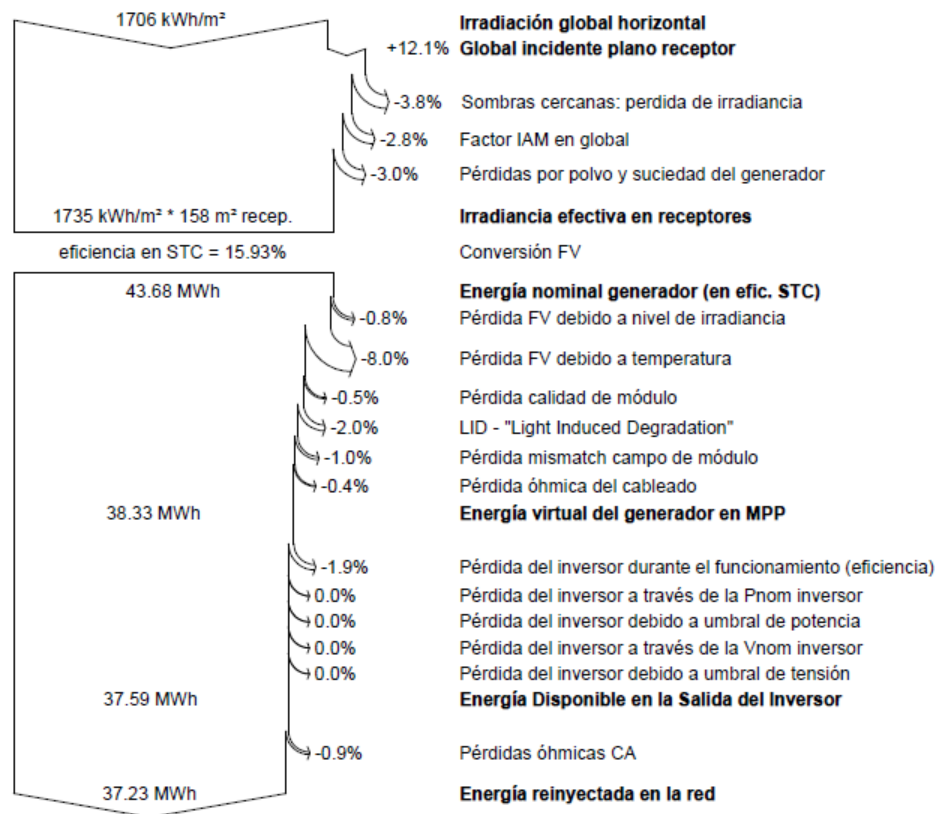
1706 kWh/m²

Irradiación global horizontal

+12.1% Global incidente plano receptor

-3.8% Sombras cercanas: perdida de irradiancia

-2.8% Factor IAM en global

-3.0% Pérdidas por polvo y suciedad del generador

1735 kWh/m² * 158 m² recep.

Irradiancia efectiva en receptores

eficiencia en STC = 15.93%

Conversión FV

43.68 MWh

Energía nominal generador (en efic. STC)

-0.8% Pérdida FV debido a nivel de irradiancia

-8.0% Pérdida FV debido a temperatura

-0.5% Pérdida calidad de módulo

-2.0% LID - "Light Induced Degradation"

-1.0% Pérdida mismatch campo de módulo

-0.4% Pérdida óhmica del cableado

38.33 MWh

Energía virtual del generador en MPP

-1.9% Pérdida del inversor durante el funcionamiento (eficiencia)

0.0% Pérdida del inversor a través de la Pnom inversor

0.0% Pérdida del inversor debido a umbral de potencia

0.0% Pérdida del inversor a través de la Vnom inversor

0.0% Pérdida del inversor debido a umbral de tensión

37.59 MWh

Energía Disponible en la Salida del Inversor

-0.9% Pérdidas óhmicas CA

37.23 MWh

Energía reinyectada en la red